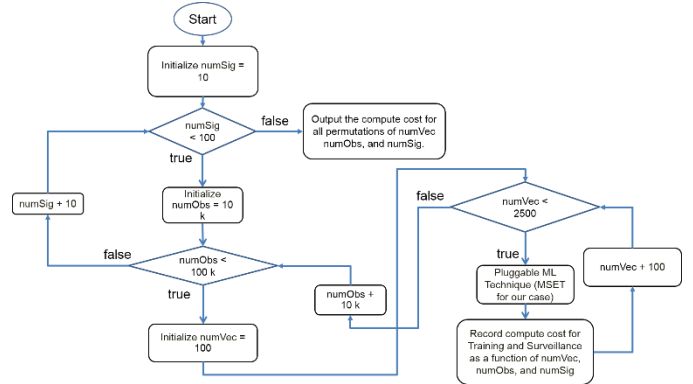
Start

Initialize numSig = 10

numSig < 100

false

Output the compute cost for all permutations of numVec numObs, and numSig.

true

numSig + 10

Initialize numObs = 10 k

false

numVec < 2500

false

numObs < 100 k

true

true

Pluggable ML Technique (MSET for our case)

numVec + 100

numObs + 10 k

Initialize numVec = 100

Record compute cost for Training and Surveillance as a function of numVec, numObs, and numSig